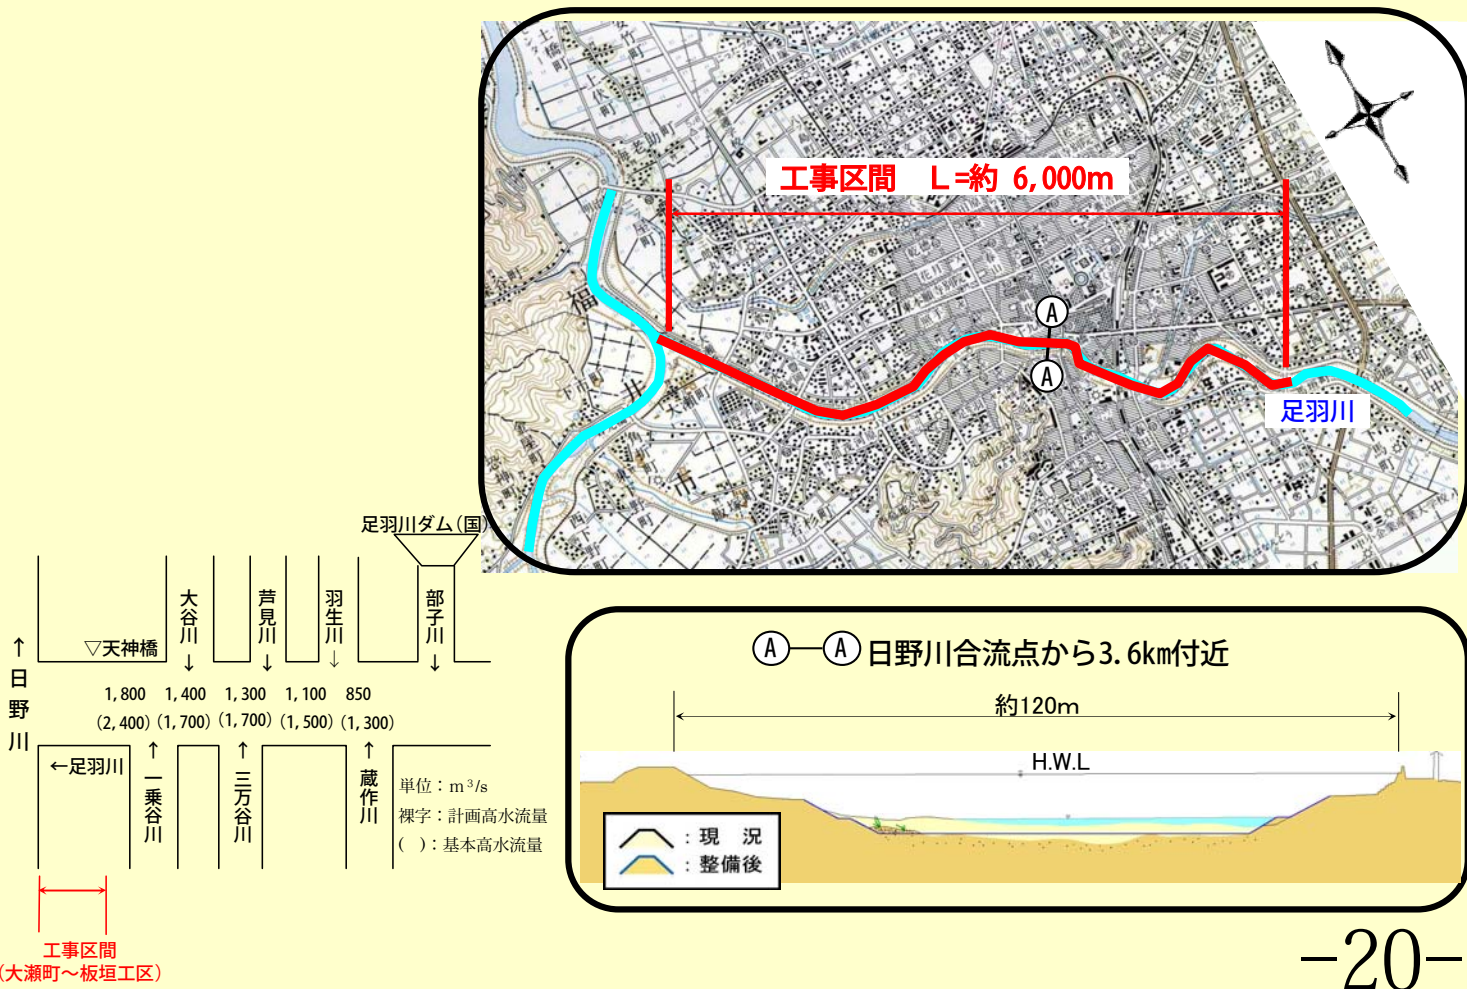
工事区間　L=約 6,000m

Ⓐ

Ⓐ

足羽川

福

井

市

足羽川ダム(国)

大谷川

芦見川

羽生川

部子川

▽天神橋

↑
日野川

1,800　1,400　1,300　1,100　850

(2,400)　(1,700)　(1,700)　(1,500)　(1,300)

←足羽川

一乗谷川

三万谷川

蔵作川

単位：m³/s
裸字：計画高水流量
( )：基本高水流量

工事区間
(大瀬町～板垣工区)

Ⓐ—Ⓐ 日野川合流点から3.6km付近

約120m

H.W.L

：現　況
：整備後

-20-